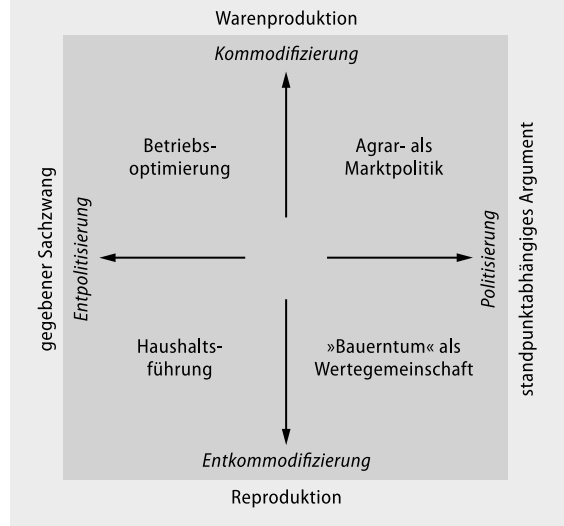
Warenproduktion

Kommodifizierung

Betriebsoptimierung

Agrar- als Marktpolitik

gegebener Sachzwang

Entpolitisierung

Politisierung

standpunktabhängiges Argument

Haushaltsführung

»Bauerntum« als Wertegemeinschaft

Entkommodifizierung

Reproduktion